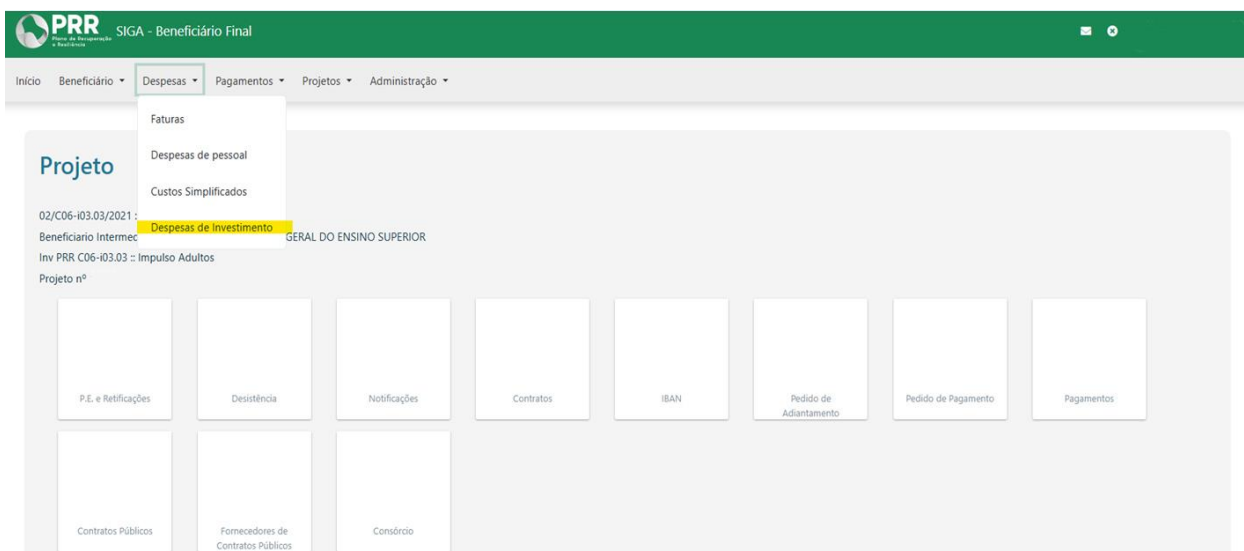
PRR Plano de Recuperação e Resiliência SIGA - Beneficiário Final

Início Beneficiário ▾ Despesas ▾ Pagamentos ▾ Projetos ▾ Administração ▾

Faturas
Despesas de pessoal
Custos Simplificados
Despesas de Investimento

Projeto

02/C06-i03.03/2021 :
Beneficiario Intermec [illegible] GERAL DO ENSINO SUPERIOR
Inv PRR C06-i03.03 :: Impulso Adultos
Projeto nº

P.E. e Retificações
Desistência
Notificações
Contratos
IBAN
Pedido de Adiantamento
Pedido de Pagamento
Pagamentos
Contratos Públicos
Fornecedores de Contratos Públicos
Consórcio